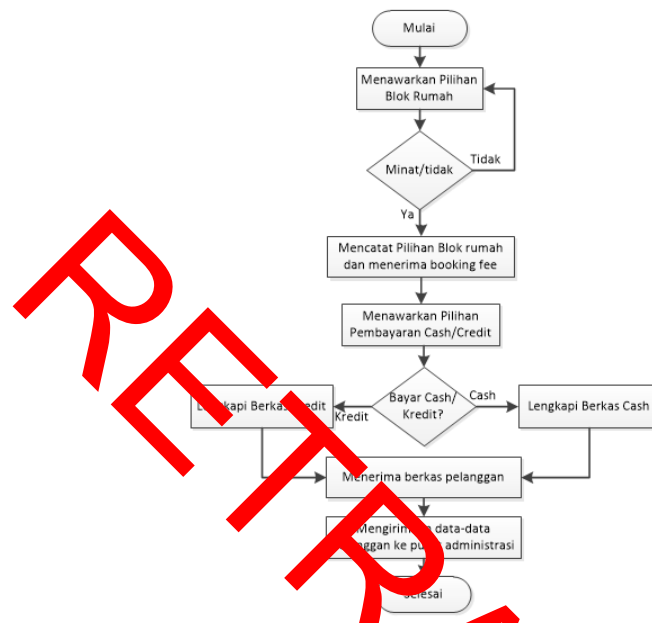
Mulai

Menawarkan Pilihan Blok Rumah

Minat/tidak

Tidak

Ya

Mencatat Pilihan Blok rumah dan menerima booking fee

Menawarkan Pilihan Pembayaran Cash/Credit

Bayar Cash/ Kredit?

Cash

Kredit

L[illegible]kapi Berkas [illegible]redit

Lengkapi Berkas Cash

M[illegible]erima berkas pelanggan

Mengirim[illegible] data-data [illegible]ggan ke pu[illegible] administrasi

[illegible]elesai

RETR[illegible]